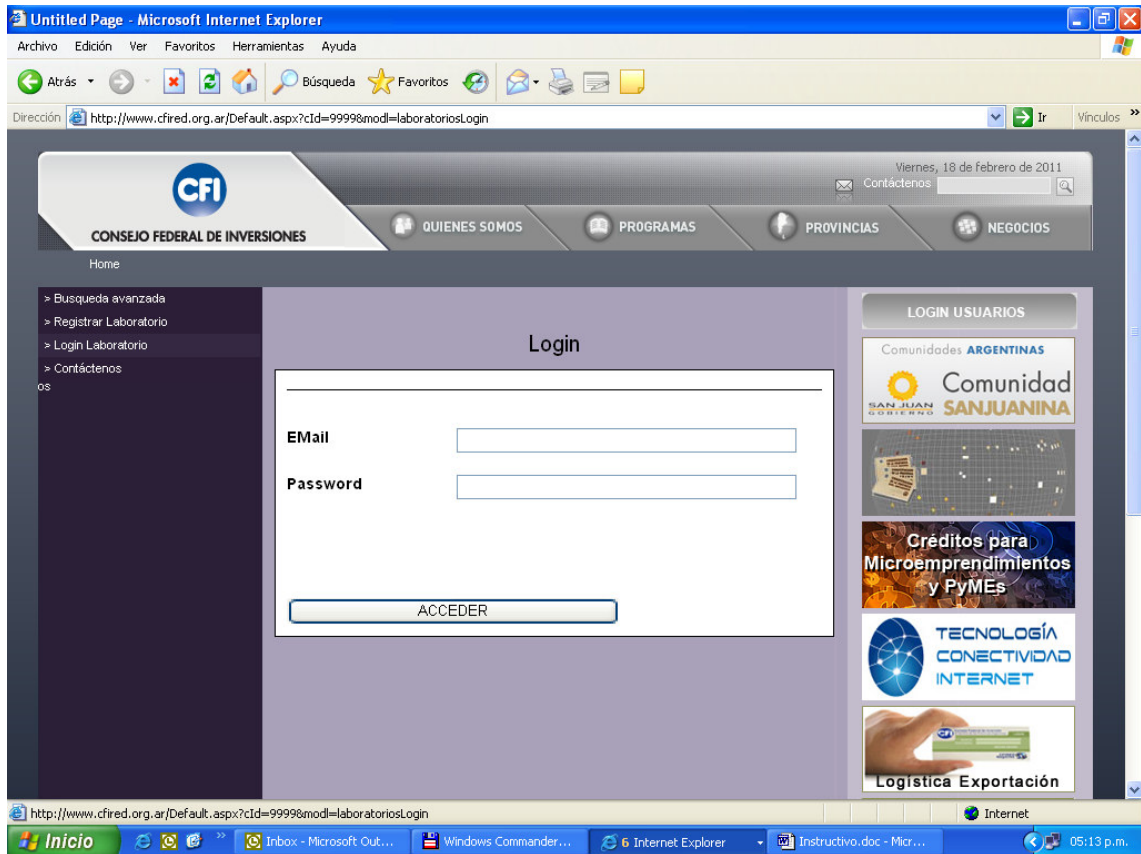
Untitled Page - Microsoft Internet Explorer

Archivo Edición Ver Favoritos Herramientas Ayuda

Atrás Búsqueda Favoritos

Dirección http://www.cfired.org.ar/Default.aspx?cId=9999&modl=laboratoriosLogin Ir Vínculos

CFI
CONSEJO FEDERAL DE INVERSIONES

Viernes, 18 de febrero de 2011
Contáctenos

QUIENES SOMOS PROGRAMAS PROVINCIAS NEGOCIOS

Home

» Busqueda avanzada
» Registrar Laboratorio
» Login Laboratorio
» Contáctenos
os

Login

EMail

Password

ACCEDER

LOGIN USUARIOS

Comunidades ARGENTINAS
SAN JUAN GOBIERNO Comunidad SANJUANINA

Créditos para Microemprendimientos y PyMEs

TECNOLOGÍA CONECTIVIDAD INTERNET

Logística Exportación

http://www.cfired.org.ar/Default.aspx?cId=9999&modl=laboratoriosLogin Internet

Inicio Inbox - Microsoft Out... Windows Commander... 6 Internet Explorer Instructivo.doc - Micr... 05:13 p.m.